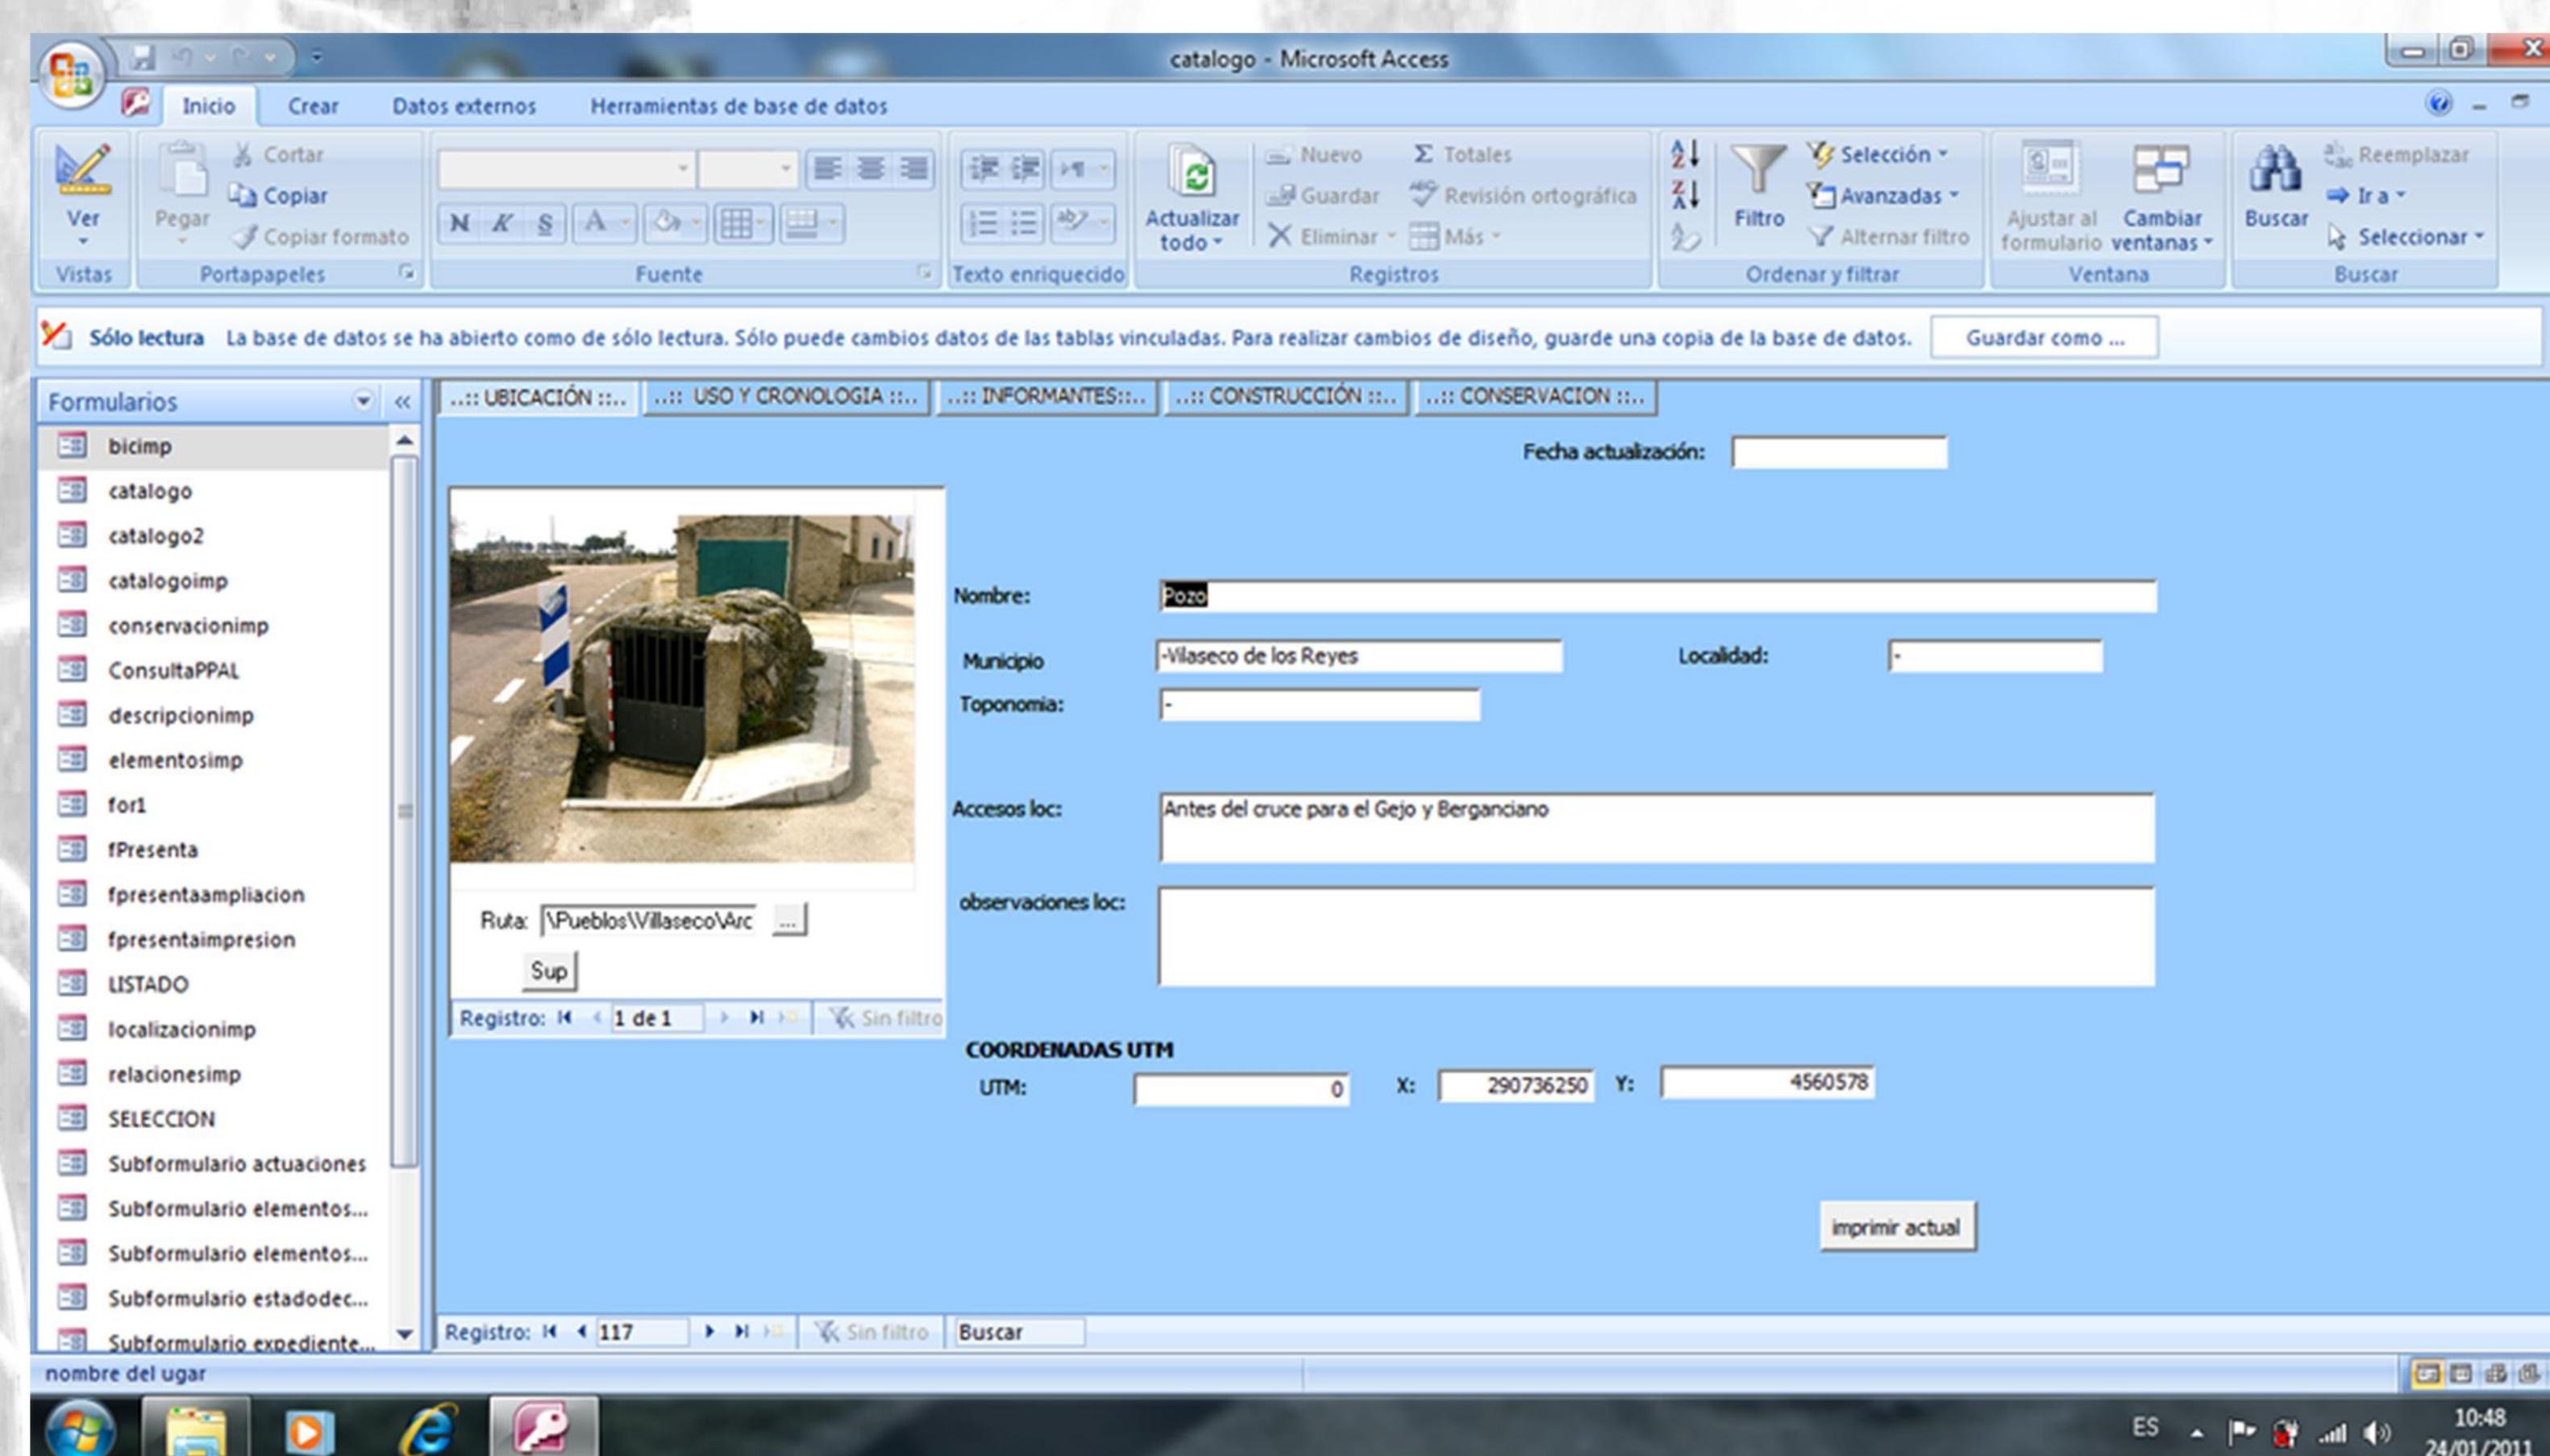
catalogo - Microsoft Access

Inicio Crear Datos externos Herramientas de base de datos

Ver
Vistas
Pegar
Cortar
Copiar
Copiar formato
Portapapeles
N K S A
Fuente
Texto enriquecido
Actualizar todo
Nuevo
Guardar
Eliminar
Totales
Revisión ortográfica
Más
Registros
Filtro
Selección
Avanzadas
Alternar filtro
Ordenar y filtrar
Ajustar al formulario
Cambiar ventanas
Ventana
Buscar
Reemplazar
Ir a
Seleccionar
Buscar

Sólo lectura La base de datos se ha abierto como de sólo lectura. Sólo puede cambios datos de las tablas vinculadas. Para realizar cambios de diseño, guarde una copia de la base de datos. Guardar como ...

Formularios
bicimp
catalogo
catalogo2
catalogoimp
conservacionimp
ConsultaPPAL
descripcionimp
elementosimp
for1
fPresenta
fpresentaampliacion
fpresentaimpresion
LISTADO
localizacionimp
relacionesimp
SELECCION
Subformulario actuaciones
Subformulario elementos...
Subformulario elementos...
Subformulario estadodec...
Subformulario expediente...

..:: UBICACIÓN ::.. ..:: USO Y CRONOLOGIA ::.. ..:: INFORMANTES::.. ..:: CONSTRUCCIÓN ::.. ..:: CONSERVACION ::..

Fecha actualización:

Nombre: Pozo
Municipio -Vilaseco de los Reyes
Localidad: -
Toponomia: -
Accesos loc: Antes del cruce para el Gejo y Berganciano
observaciones loc:

Ruta: \Pueblos\Villaseco\Arc ...
Sup
Registro: 1 de 1 Sin filtro

COORDENADAS UTM
UTM: 0 X: 290736250 Y: 4560578

imprimir actual

Registro: 117 Sin filtro Buscar

nombre del ugar

ES 10:48 24/01/2011